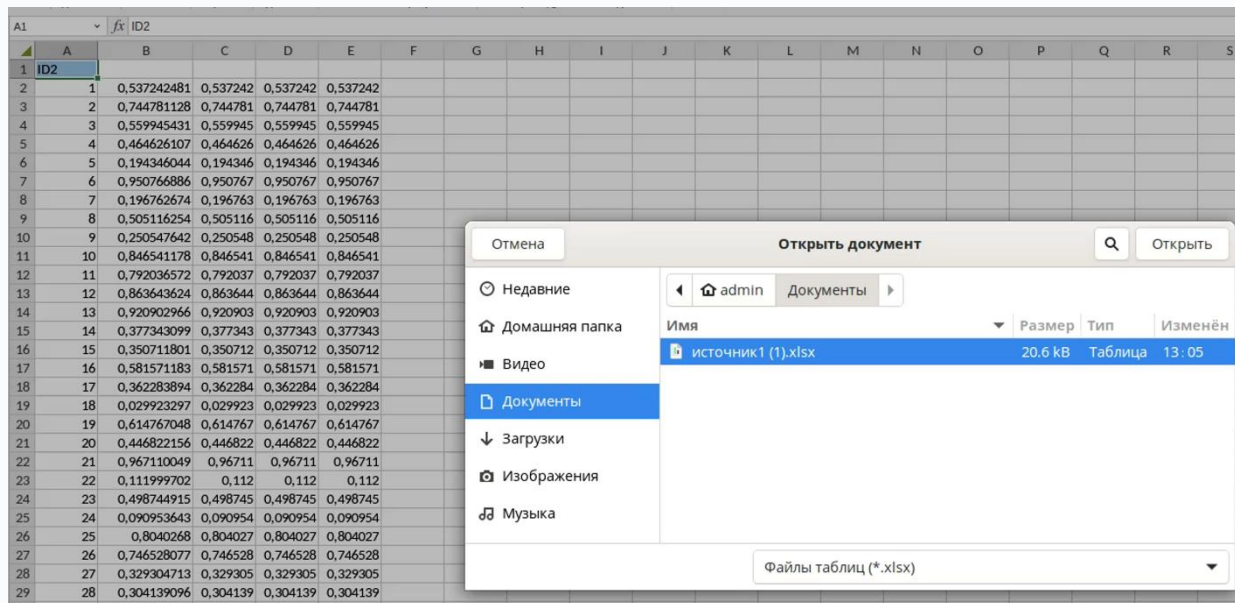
A1 $fx$ ID2

| | A | B | C | D | E | F | G | H | I | J | K | L | M | N | O | P | Q | R | S |
|---|---|---|---|---|---|---|---|---|---|---|---|---|---|---|---|---|---|---|---|
| 1 | ID2 | | | | | | | | | | | | | | | | | | |
| 2 | 1 | 0,537242481 | 0,537242 | 0,537242 | 0,537242 | | | | | | | | | | | | | | |
| 3 | 2 | 0,744781128 | 0,744781 | 0,744781 | 0,744781 | | | | | | | | | | | | | | |
| 4 | 3 | 0,559945431 | 0,559945 | 0,559945 | 0,559945 | | | | | | | | | | | | | | |
| 5 | 4 | 0,464626107 | 0,464626 | 0,464626 | 0,464626 | | | | | | | | | | | | | | |
| 6 | 5 | 0,194346044 | 0,194346 | 0,194346 | 0,194346 | | | | | | | | | | | | | | |
| 7 | 6 | 0,950766886 | 0,950767 | 0,950767 | 0,950767 | | | | | | | | | | | | | | |
| 8 | 7 | 0,196762674 | 0,196763 | 0,196763 | 0,196763 | | | | | | | | | | | | | | |
| 9 | 8 | 0,505116254 | 0,505116 | 0,505116 | 0,505116 | | | | | | | | | | | | | | |
| 10 | 9 | 0,250547642 | 0,250548 | 0,250548 | 0,250548 | | | | | | | | | | | | | | |
| 11 | 10 | 0,846541178 | 0,846541 | 0,846541 | 0,846541 | | | | | | | | | | | | | | |
| 12 | 11 | 0,792036572 | 0,792037 | 0,792037 | 0,792037 | | | | | | | | | | | | | | |
| 13 | 12 | 0,863643624 | 0,863644 | 0,863644 | 0,863644 | | | | | | | | | | | | | | |
| 14 | 13 | 0,920902966 | 0,920903 | 0,920903 | 0,920903 | | | | | | | | | | | | | | |
| 15 | 14 | 0,377343099 | 0,377343 | 0,377343 | 0,377343 | | | | | | | | | | | | | | |
| 16 | 15 | 0,350711801 | 0,350712 | 0,350712 | 0,350712 | | | | | | | | | | | | | | |
| 17 | 16 | 0,581571183 | 0,581571 | 0,581571 | 0,581571 | | | | | | | | | | | | | | |
| 18 | 17 | 0,362283894 | 0,362284 | 0,362284 | 0,362284 | | | | | | | | | | | | | | |
| 19 | 18 | 0,029923297 | 0,029923 | 0,029923 | 0,029923 | | | | | | | | | | | | | | |
| 20 | 19 | 0,614767048 | 0,614767 | 0,614767 | 0,614767 | | | | | | | | | | | | | | |
| 21 | 20 | 0,446822156 | 0,446822 | 0,446822 | 0,446822 | | | | | | | | | | | | | | |
| 22 | 21 | 0,967110049 | 0,96711 | 0,96711 | 0,96711 | | | | | | | | | | | | | | |
| 23 | 22 | 0,111999702 | 0,112 | 0,112 | 0,112 | | | | | | | | | | | | | | |
| 24 | 23 | 0,498744915 | 0,498745 | 0,498745 | 0,498745 | | | | | | | | | | | | | | |
| 25 | 24 | 0,090953643 | 0,090954 | 0,090954 | 0,090954 | | | | | | | | | | | | | | |
| 26 | 25 | 0,8040268 | 0,804027 | 0,804027 | 0,804027 | | | | | | | | | | | | | | |
| 27 | 26 | 0,746528077 | 0,746528 | 0,746528 | 0,746528 | | | | | | | | | | | | | | |
| 28 | 27 | 0,329304713 | 0,329305 | 0,329305 | 0,329305 | | | | | | | | | | | | | | |
| 29 | 28 | 0,304139096 | 0,304139 | 0,304139 | 0,304139 | | | | | | | | | | | | | | |

Отмена
Открыть документ
Открыть

Недавние
Домашняя папка
Видео
Документы
Загрузки
Изображения
Музыка

admin
Документы

| Имя | Размер | Тип | Изменён |
|---|---|---|---|
| источник1 (1).xlsx | 20.6 kB | Таблица | 13:05 |

Файлы таблиц (*.xlsx)